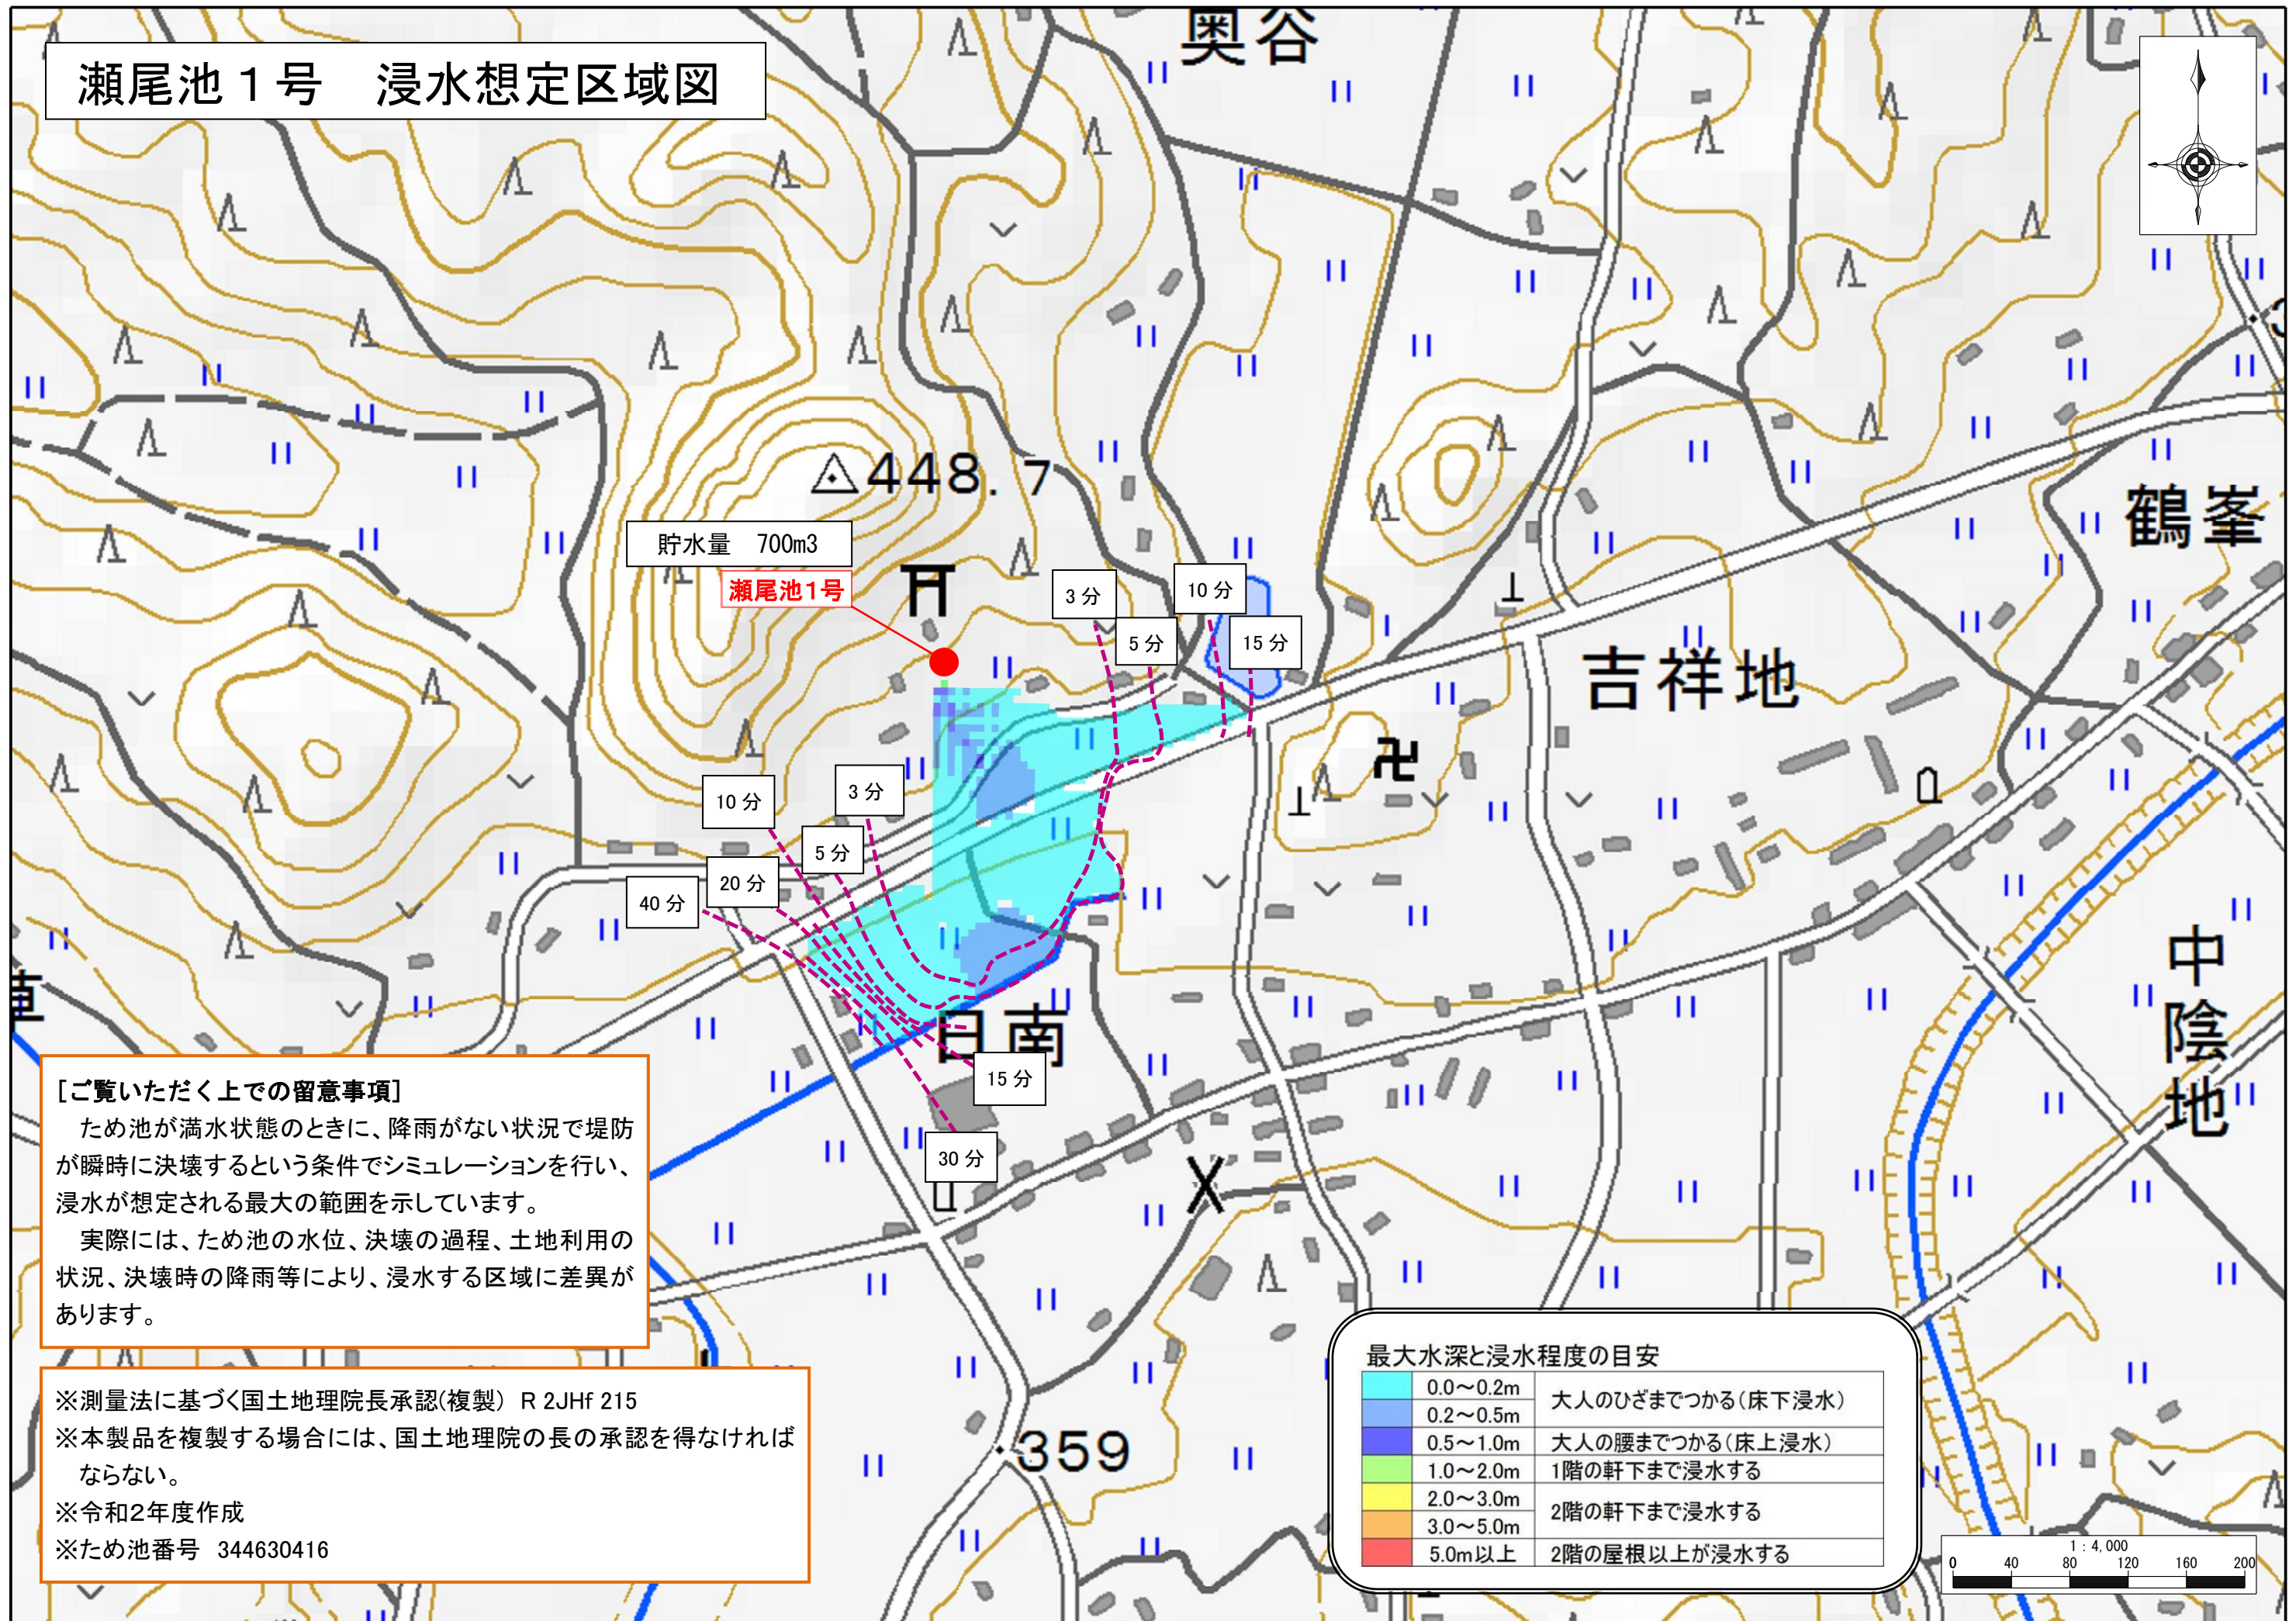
瀬尾池１号　浸水想定区域図

奥谷

448.7

貯水量　700m3

瀬尾池1号

3分

5分

10分

15分

10分

3分

5分

20分

40分

15分

30分

鶴峯

吉祥地

日南

中陰地

359

［ご覧いただく上での留意事項］
ため池が満水状態のときに、降雨がない状況で堤防が瞬時に決壊するという条件でシミュレーションを行い、浸水が想定される最大の範囲を示しています。
実際には、ため池の水位、決壊の過程、土地利用の状況、決壊時の降雨等により、浸水する区域に差異があります。

※測量法に基づく国土地理院長承認(複製)　R 2JHf 215
※本製品を複製する場合には、国土地理院の長の承認を得なければならない。
※令和2年度作成
※ため池番号　344630416

最大水深と浸水程度の目安

| | | |
|---|---|---|
| | 0.0～0.2m | 大人のひざまでつかる(床下浸水) |
| | 0.2～0.5m | |
| | 0.5～1.0m | 大人の腰までつかる(床上浸水) |
| | 1.0～2.0m | 1階の軒下まで浸水する |
| | 2.0～3.0m | 2階の軒下まで浸水する |
| | 3.0～5.0m | |
| | 5.0m以上 | 2階の屋根以上が浸水する |

1：4,000
0 40 80 120 160 200